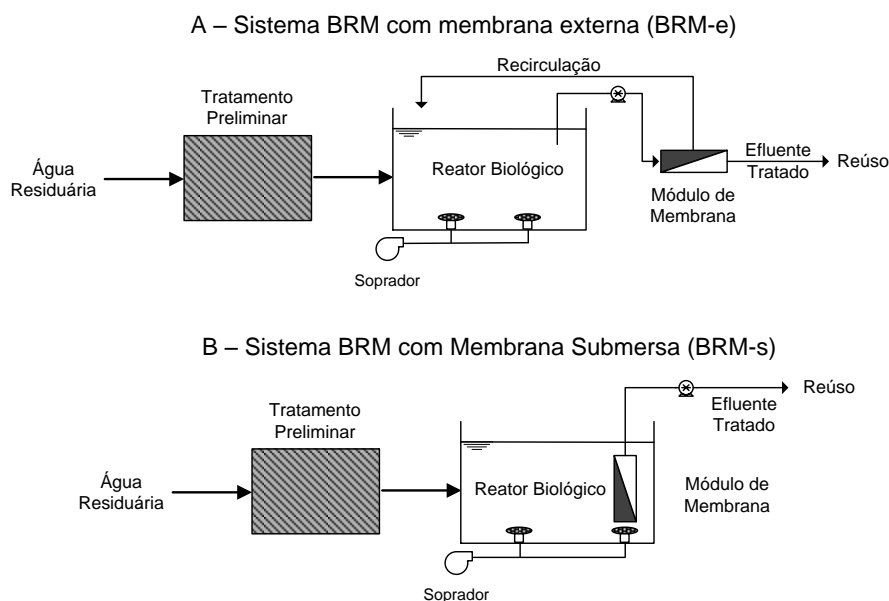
A – Sistema BRM com membrana externa (BRM-e)

Recirculação

Tratamento Preliminar

Água Residuária

Reator Biológico

Efluente Tratado

Reúso

Módulo de Membrana

Soprador

B – Sistema BRM com Membrana Submersa (BRM-s)

Reúso

Efluente Tratado

Tratamento Preliminar

Água Residuária

Reator Biológico

Módulo de Membrana

Soprador